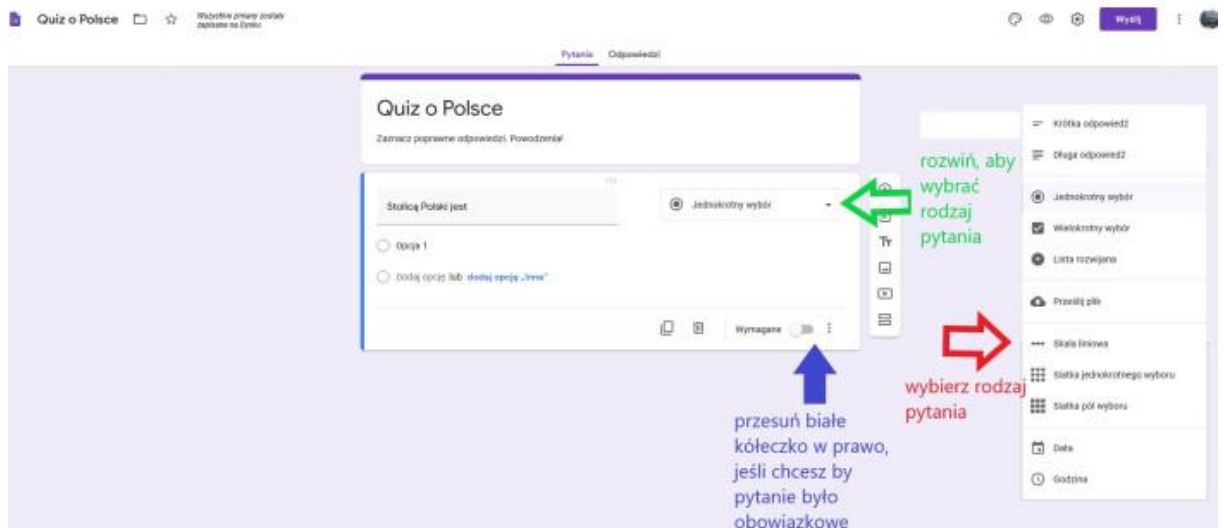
Quiz o Polsce

Wszystkie zmiany zostały zapisane na Dysku

Wyślij

Pytania Odpowiedzi

Quiz o Polsce

Zaznacz poprawne odpowiedzi. Powodzenia!

Stolicą Polski jest

Jednokrotny wybór

Opcja 1

Dodaj opcję lub dodaj opcję „Inne"

Wymagane

rozwiń, aby wybrać rodzaj pytania

przesuń białe kółeczko w prawo, jeśli chcesz by pytanie było obowiązkowe

wybierz rodzaj pytania

Krótka odpowiedź

Długa odpowiedź

Jednokrotny wybór

Wielokrotny wybór

Lista rozwijana

Prześlij plik

Skala liniowa

Siatka jednokrotnego wyboru

Siatka pól wyboru

Data

Godzina